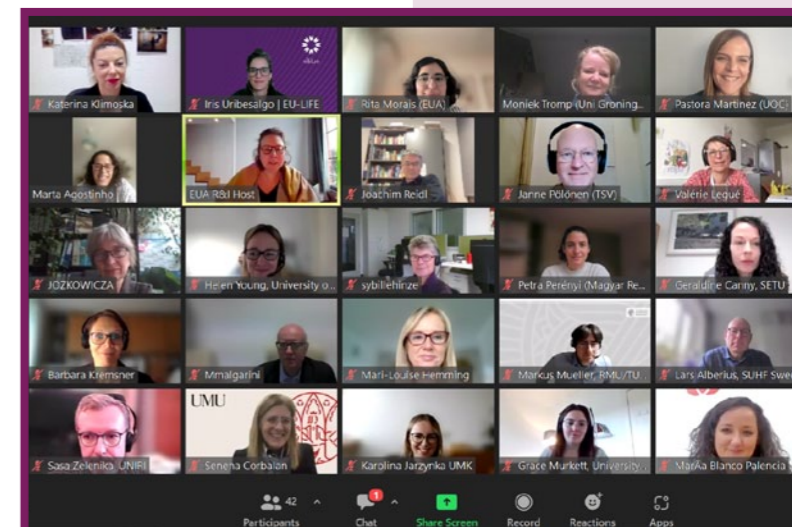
Katerina Klimoska
Iris Uribesalgo | EU-LIFE
Rita Morais (EUA)
Moniek Tromp (Uni Groning...
Pastora Martinez (UOC)
Marta Agostinho
EUA R&I Host
Joachim Reidl
Janne Pölönen (TSV)
Valérie Lequé
JOZKOWICZA
Helen Young, University o...
sybillehinze
Petra Perényi (Magyar Re...
Geraldine Canny, SETU
Barbara Kremsner
Mmalgarini
Mari-Louise Hemming
Marcus Mueller, RMU/TU...
Lars Alberius, SUHF Swe
UMU
Sasa Zelenika, UNIRI
Senena Corbalan
Karolina Jarzynka UMK
Grace Murkett, University...
MarÁa Blanco Palencia
42
1
Participants
Chat
Share Screen
Record
Reactions
Apps